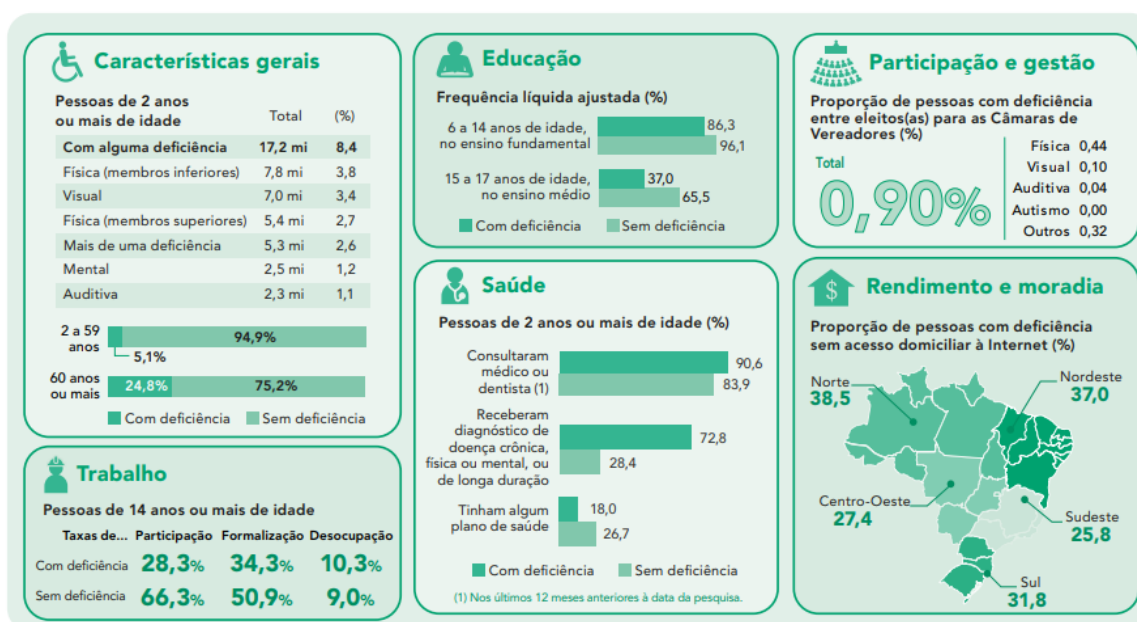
Características gerais

| Pessoas de 2 anos ou mais de idade | Total | (%) |
|---|---|---|
| Com alguma deficiência | 17,2 mi | 8,4 |
| Física (membros inferiores) | 7,8 mi | 3,8 |
| Visual | 7,0 mi | 3,4 |
| Física (membros superiores) | 5,4 mi | 2,7 |
| Mais de uma deficiência | 5,3 mi | 2,6 |
| Mental | 2,5 mi | 1,2 |
| Auditiva | 2,3 mi | 1,1 |

2 a 59 anos 94,9% 5,1%
60 anos ou mais 24,8% 75,2%
Com deficiência Sem deficiência

Trabalho

Pessoas de 14 anos ou mais de idade

| Taxas de... | Participação | Formalização | Desocupação |
|---|---|---|---|
| Com deficiência | 28,3% | 34,3% | 10,3% |
| Sem deficiência | 66,3% | 50,9% | 9,0% |

Educação

Frequência líquida ajustada (%)

6 a 14 anos de idade, no ensino fundamental 86,3 96,1
15 a 17 anos de idade, no ensino médio 37,0 65,5
Com deficiência Sem deficiência

Saúde

Pessoas de 2 anos ou mais de idade (%)

Consultaram médico ou dentista (1) 90,6 83,9
Receberam diagnóstico de doença crônica, física ou mental, ou de longa duração 72,8 28,4
Tinham algum plano de saúde 18,0 26,7
Com deficiência Sem deficiência

(1) Nos últimos 12 meses anteriores à data da pesquisa.

Participação e gestão

Proporção de pessoas com deficiência entre eleitos(as) para as Câmaras de Vereadores (%)

Total
0,90%

Física 0,44
Visual 0,10
Auditiva 0,04
Autismo 0,00
Outros 0,32

Rendimento e moradia

Proporção de pessoas com deficiência sem acesso domiciliar à Internet (%)

Norte 38,5
Nordeste 37,0
Centro-Oeste 27,4
Sudeste 25,8
Sul 31,8